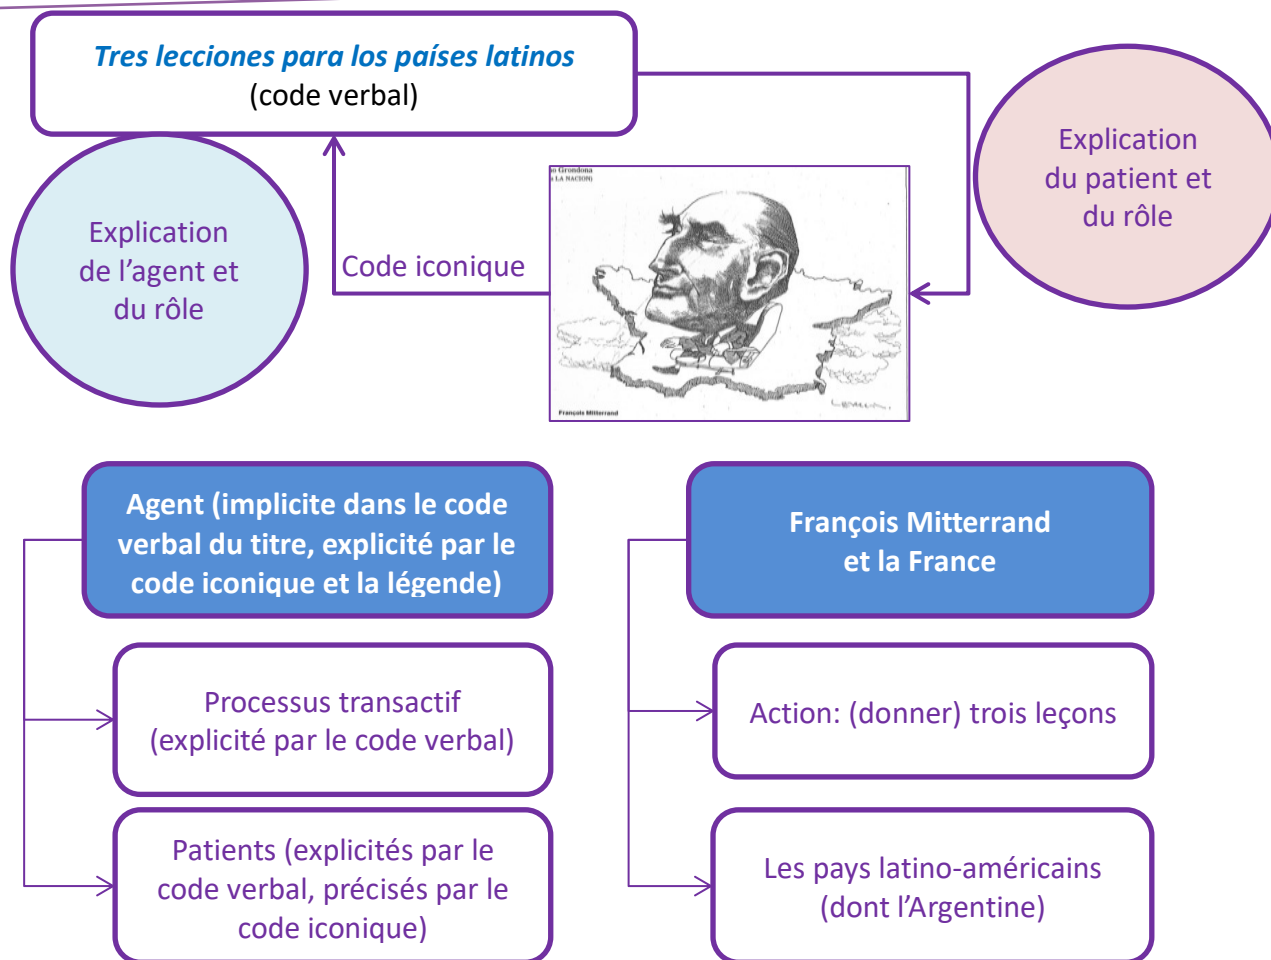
*Tres lecciones para los países latinos*
(code verbal)

Explication de l'agent et du rôle

Code iconique

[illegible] Grondona
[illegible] LA NACION

François Mitterrand

Explication du patient et du rôle

Agent (implicite dans le code verbal du titre, explicité par le code iconique et la légende)

Processus transactif (explicité par le code verbal)

Patients (explicités par le code verbal, précisés par le code iconique)

François Mitterrand et la France

Action: (donner) trois leçons

Les pays latino-américains (dont l'Argentine)